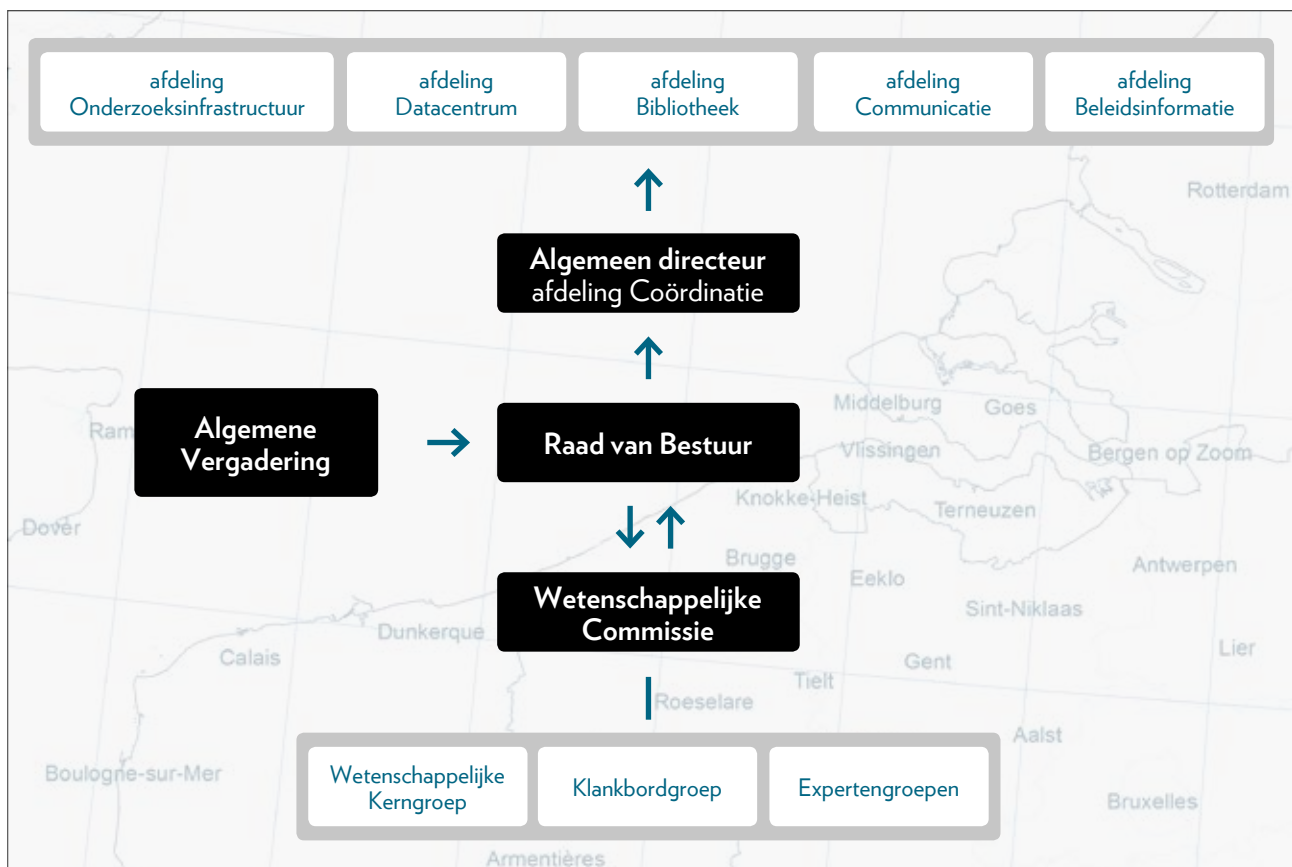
afdeling Onderzoeksinfrastructuur

afdeling Datacentrum

afdeling Bibliotheek

afdeling Communicatie

afdeling Beleidsinformatie

Rotterdam

Algemeen directeur
afdeling Coördinatie

Middelburg Goes

Ram

Algemene Vergadering

Raad van Bestuur

Vlissingen

Bergen op Zoom

Knokke-Heist

Terneuzen

Dover

Brugge

Eeklo

Antwerpen

Wetenschappelijke Commissie

Sint-Niklaas

Dunkerque

Calais

Gent

Lier

Tielt

Roeselare

Aalst

Boulogne-sur-Mer

Wetenschappelijke Kerngroep

Klankbordgroep

Expertengroepen

Bruxelles

Armentières